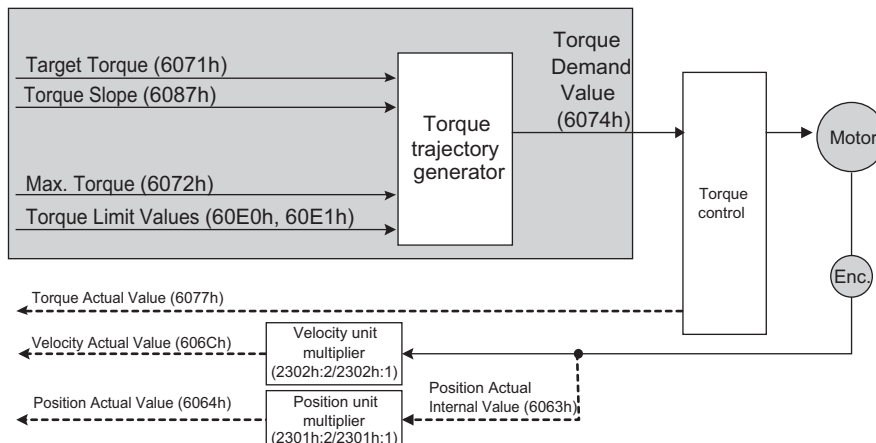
Target Torque (6071h)
Torque Slope (6087h)
Max. Torque (6072h)
Torque Limit Values (60E0h, 60E1h)
Torque trajectory generator
Torque Demand Value (6074h)
Torque control
Motor
Enc.
Torque Actual Value (6077h)
Velocity Actual Value (606Ch)
Velocity unit multiplier (2302h:2/2302h:1)
Position Actual Value (6064h)
Position unit multiplier (2301h:2/2301h:1)
Position Actual Internal Value (6063h)